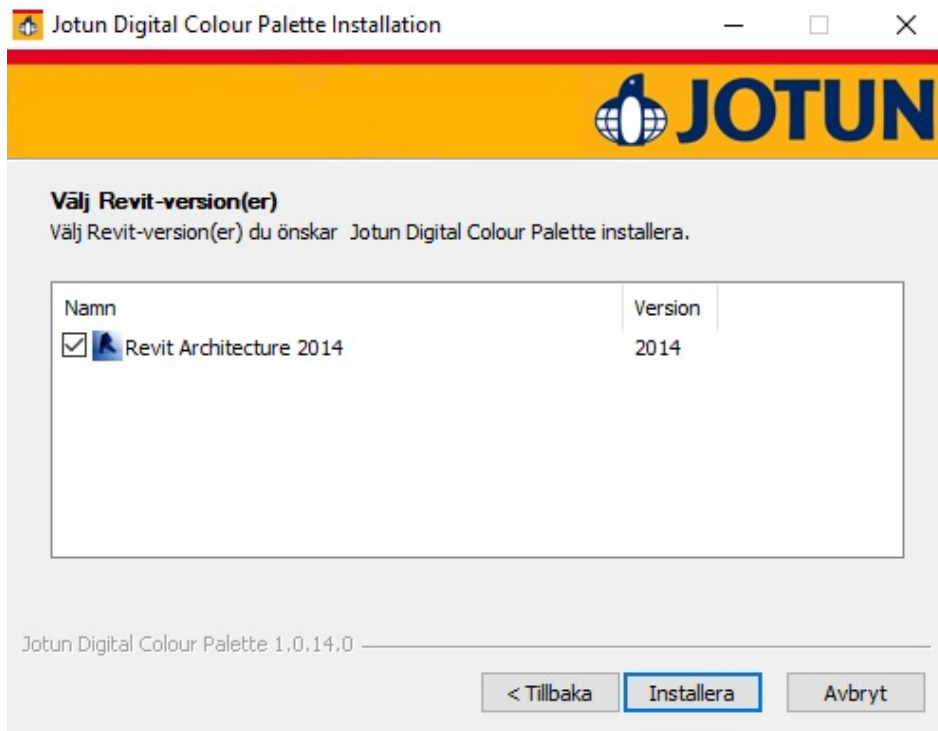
Jotun Digital Colour Palette Installation

JOTUN

Välj Revit-version(er)
Välj Revit-version(er) du önskar Jotun Digital Colour Palette installera.

| Namn | Version |
|---|---|
| Revit Architecture 2014 | 2014 |

Jotun Digital Colour Palette 1.0.14.0

< Tillbaka
Installera
Avbryt